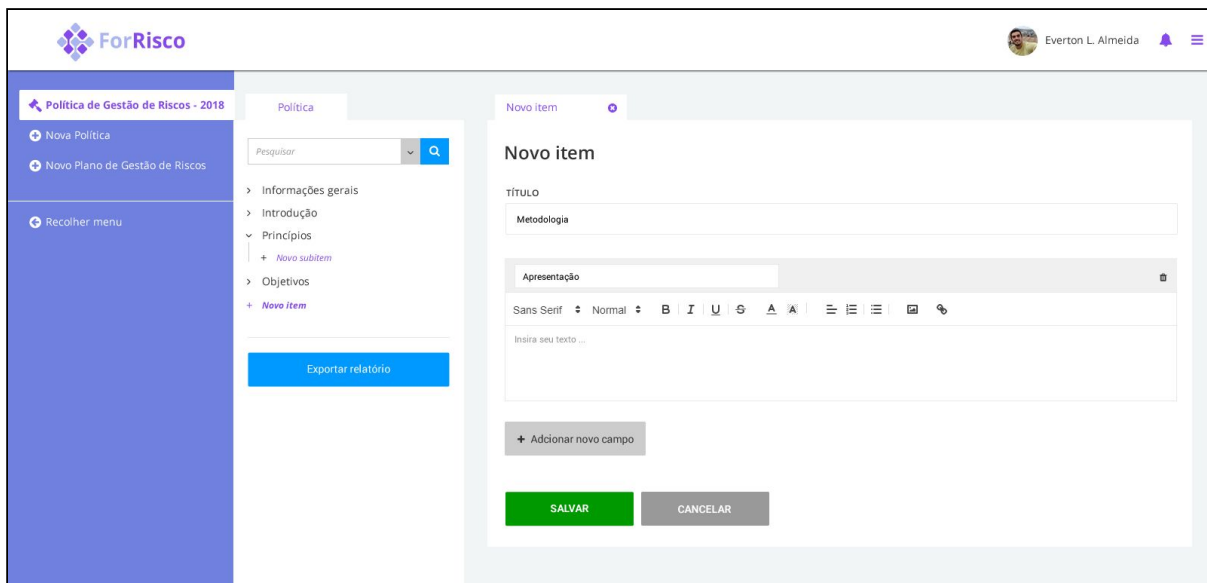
ForRisco

Everton L. Almeida

Política de Gestão de Riscos - 2018
Nova Política
Novo Plano de Gestão de Riscos

Recolher menu

Política

Pesquisar

› Informações gerais
› Introdução
› Princípios
+ Novo subitem
› Objetivos
+ Novo item

Exportar relatório

Novo item

Novo item

TÍTULO

Metodologia

Apresentação

Sans Serif Normal B I U S A A

Insira seu texto ...

+ Adcionar novo campo

SALVAR

CANCELAR